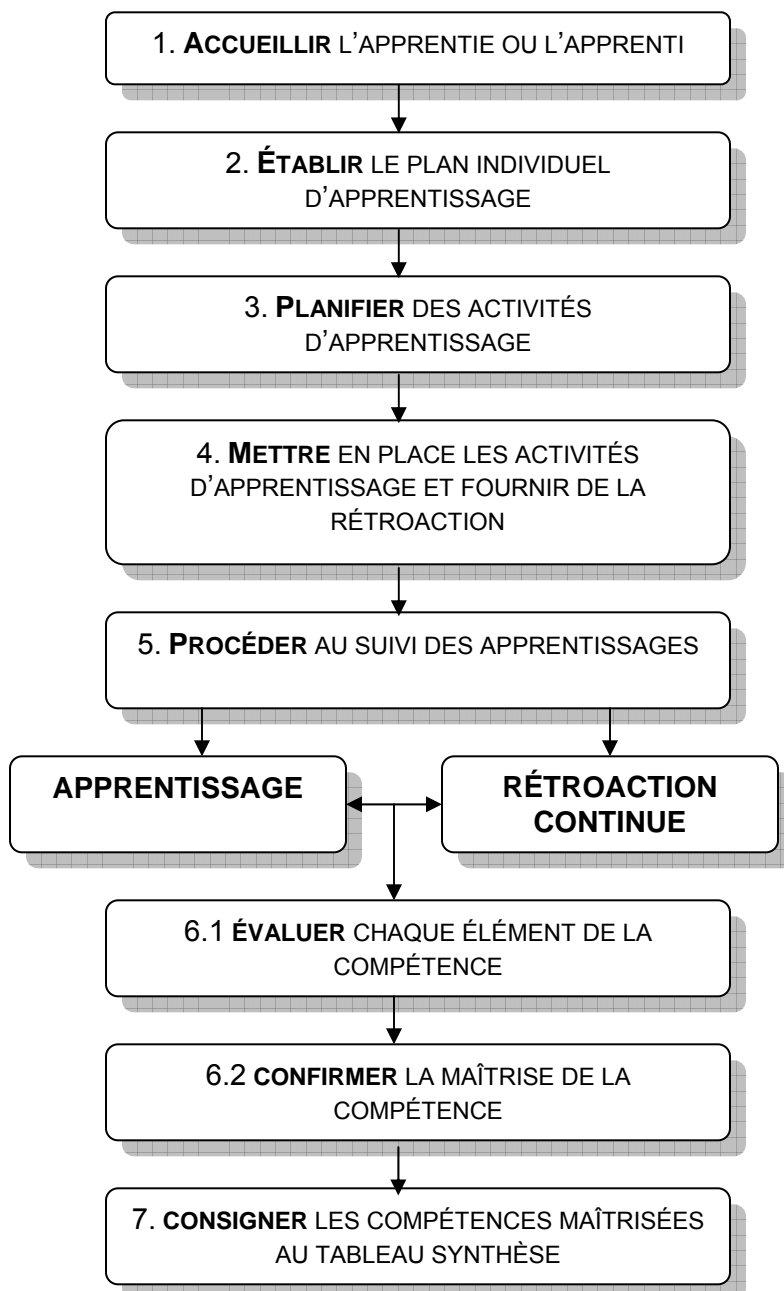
1. ACCUEILLIR L'APPRENTIE OU L'APPRENTI

2. ÉTABLIR LE PLAN INDIVIDUEL D'APPRENTISSAGE

3. PLANIFIER DES ACTIVITÉS D'APPRENTISSAGE

4. METTRE EN PLACE LES ACTIVITÉS D'APPRENTISSAGE ET FOURNIR DE LA RÉTROACTION

5. PROCÉDER AU SUIVI DES APPRENTISSAGES

APPRENTISSAGE

RÉTROACTION CONTINUE

6.1 ÉVALUER CHAQUE ÉLÉMENT DE LA COMPÉTENCE

6.2 CONFIRMER LA MAÎTRISE DE LA COMPÉTENCE

7. CONSIGNER LES COMPÉTENCES MAÎTRISÉES AU TABLEAU SYNTHÈSE